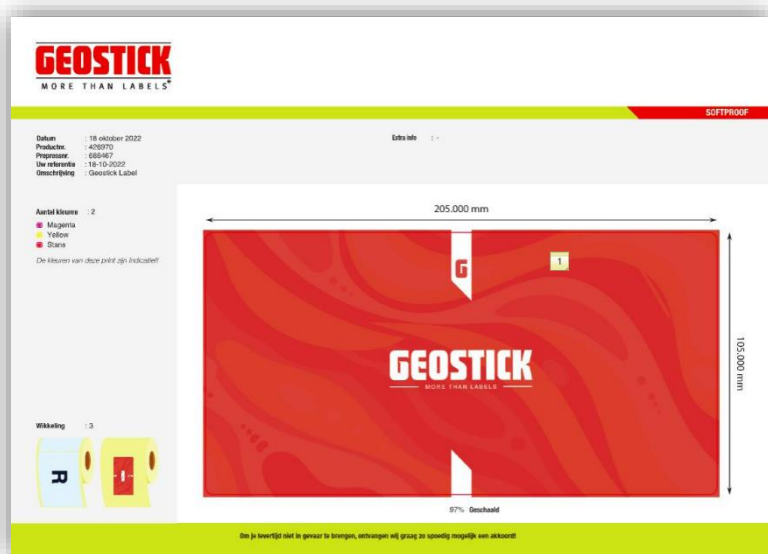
GEOSTICK
MORE THAN LABELS®

SOFTPROOF

Datum : 18 oktober 2022
Productnr. : 426970
Prepressnr. : 688467
Uw referentie : 18-10-2022
Omschrijving : Geostick Label

Extra info : -

Aantal kleuren : 2
Magenta
Yellow
Stans

De kleuren van deze print zijn indicatief!

Wikkeling : 3

R

205.000 mm

105.000 mm

G

1

GEOSTICK
MORE THAN LABELS

97% Geschaald

Om je levertijd niet in gevaar te brengen, ontvangen wij graag zo spoedig mogelijk een akkoord!